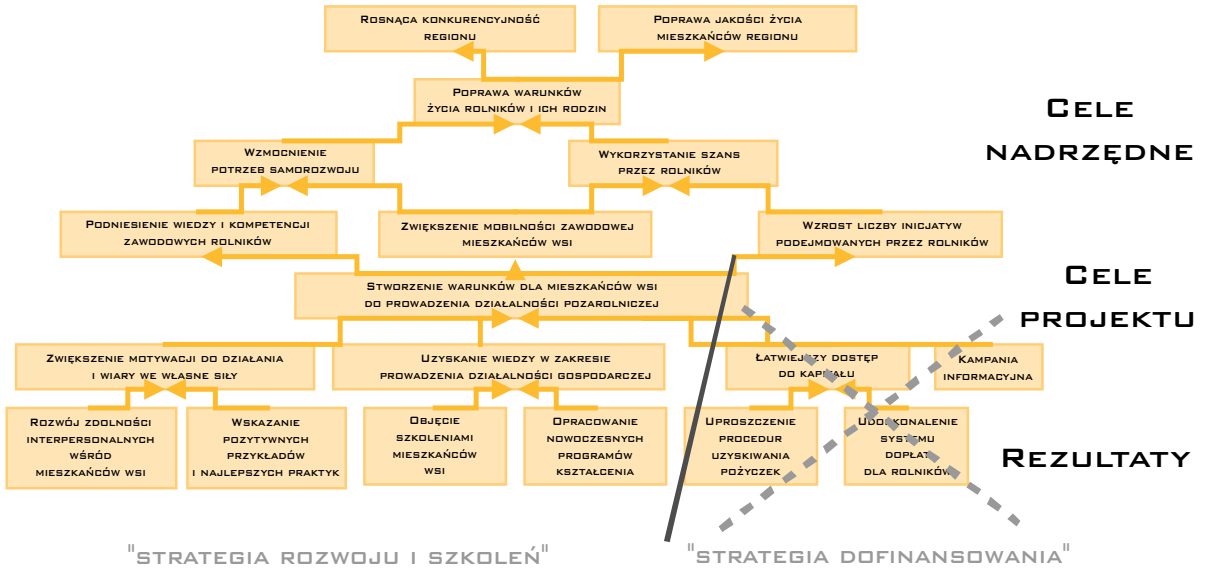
Rosnąca konkurencyjność regionu

Poprawa jakości życia mieszkańców regionu

Poprawa warunków życia rolników i ich rodzin

Cele nadrzędne

Wzmocnienie potrzeb samorozwoju

Wykorzystanie szans przez rolników

Podniesienie wiedzy i kompetencji zawodowych rolników

Zwiększenie mobilności zawodowej mieszkańców wsi

Wzrost liczby inicjatyw podejmowanych przez rolników

Cele projektu

Stworzenie warunków dla mieszkańców wsi do prowadzenia działalności pozarolniczej

Zwiększenie motywacji do działania i wiary we własne siły

Uzyskanie wiedzy w zakresie prowadzenia działalności gospodarczej

Łatwiejszy dostęp do kapitału

Kampania informacyjna

Rozwój zdolności interpersonalnych wśród mieszkańców wsi

Wskazanie pozytywnych przykładów i najlepszych praktyk

Objęcie szkoleniami mieszkańców wsi

Opracowanie nowoczesnych programów kształcenia

Uproszczenie procedur uzyskiwania pożyczek

Udoskonalenie systemu dopłat dla rolników

Rezultaty

"strategia rozwoju i szkoleń"

"strategia dofinansowania"